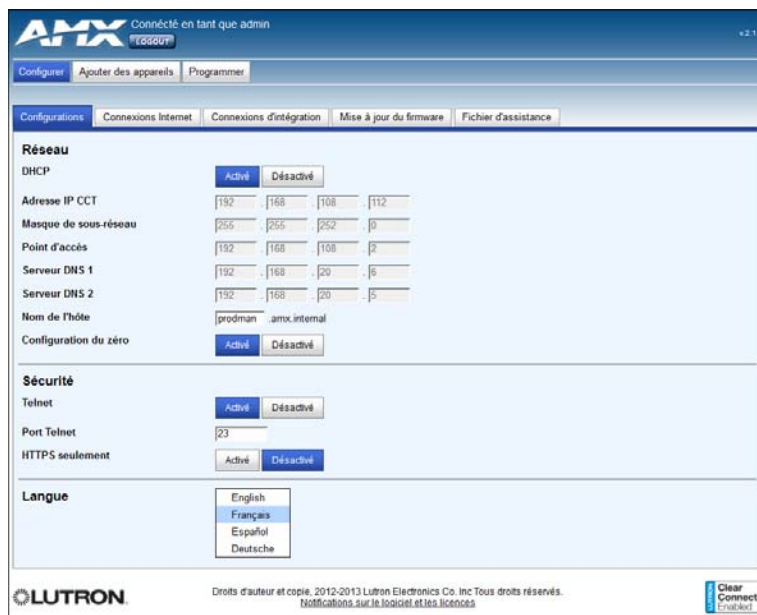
AMX Connécté en tant que admin
LOGOUT
v2.1

Configurer | Ajouter des appareils | Programmer

Configurations | Connexions Internet | Connexions d'intégration | Mise à jour du firmware | Fichier d'assistance

Réseau
DHCP
Activé Désactivé
Adresse IP CCT
192 . 168 . 108 . 112
Masque de sous-réseau
255 . 255 . 252 . 0
Point d'accès
192 . 168 . 108 . 2
Serveur DNS 1
192 . 168 . 20 . 6
Serveur DNS 2
192 . 168 . 20 . 5
Nom de l'hôte
prodman .amx.internal
Configuration du zéro
Activé Désactivé

Sécurité
Telnet
Activé Désactivé
Port Telnet
23
HTTPS seulement
Activé Désactivé

Langue
English
Français
Español
Deutsche

LUTRON

Droits d'auteur et copie, 2012-2013 Lutron Electronics Co. Inc Tous droits réservés.
Notifications sur le logiciel et les licences

Clear Connect Enabled